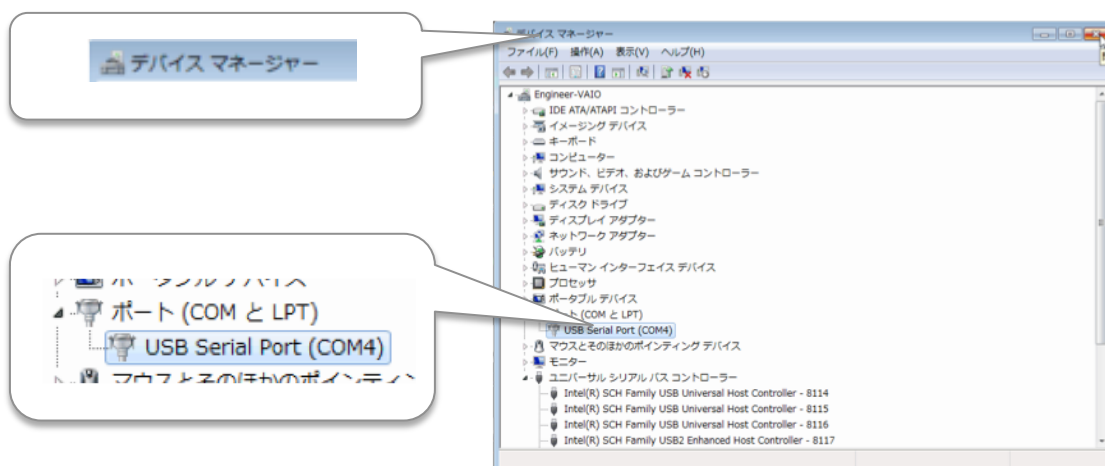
デバイス マネージャー

ポート (COM と LPT)
USB Serial Port (COM4)

デバイス マネージャー
ファイル(F) 操作(A) 表示(V) ヘルプ(H)

Engineer-VAIO
IDE ATA/ATAPI コントローラー
イメージング デバイス
キーボード
コンピューター
サウンド、ビデオ、およびゲーム コントローラー
システム デバイス
ディスク ドライブ
ディスプレイ アダプター
ネットワーク アダプター
バッテリ
ヒューマン インターフェイス デバイス
プロセッサ
ポータブル デバイス
ポート (COM と LPT)
USB Serial Port (COM4)
マウスとそのほかのポインティング デバイス
モニター
ユニバーサル シリアル バス コントローラー
Intel(R) SCH Family USB Universal Host Controller - 8114
Intel(R) SCH Family USB Universal Host Controller - 8115
Intel(R) SCH Family USB Universal Host Controller - 8116
Intel(R) SCH Family USB2 Enhanced Host Controller - 8117